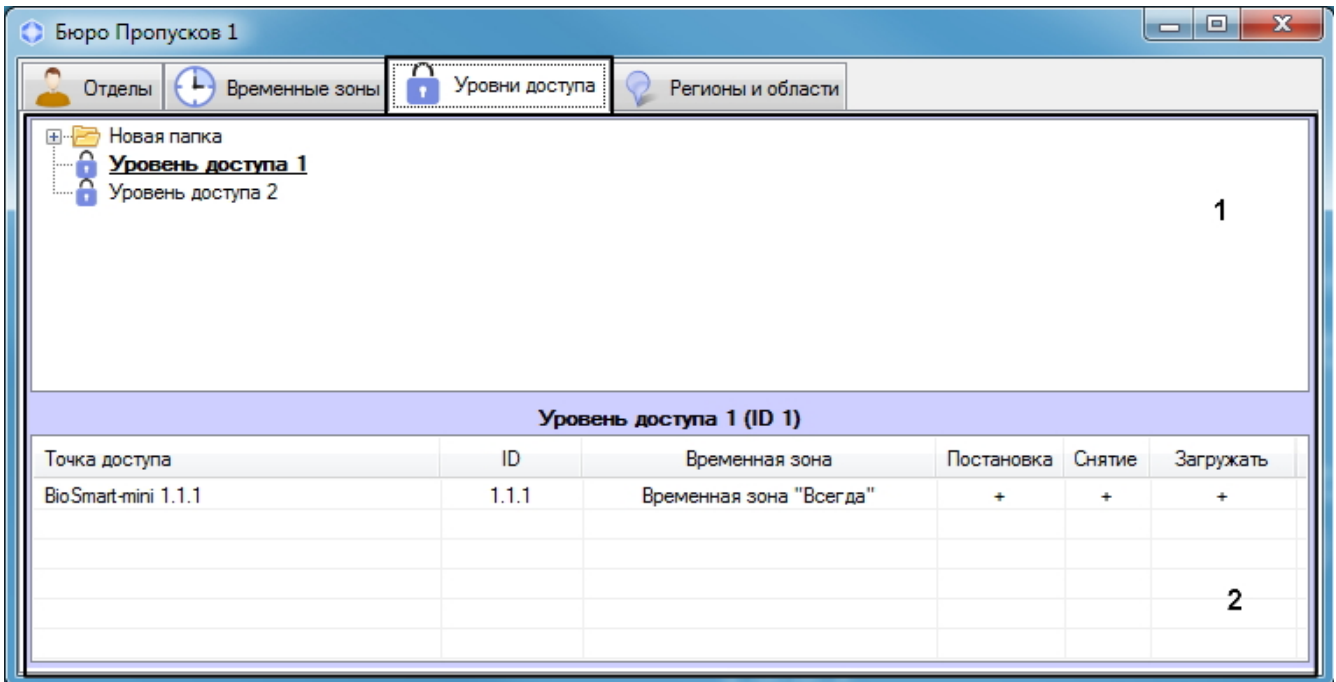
Бюро Пропусков 1

Отделы | Временные зоны | Уровни доступа | Регионы и области

Новая папка
Уровень доступа 1
Уровень доступа 2

1

Уровень доступа 1 (ID 1)

| Точка доступа | ID | Временная зона | Постановка | Снятие | Загружать |
|---|---|---|---|---|---|
| BioSmart-mini 1.1.1 | 1.1.1 | Временная зона "Всегда" | + | + | + |

2